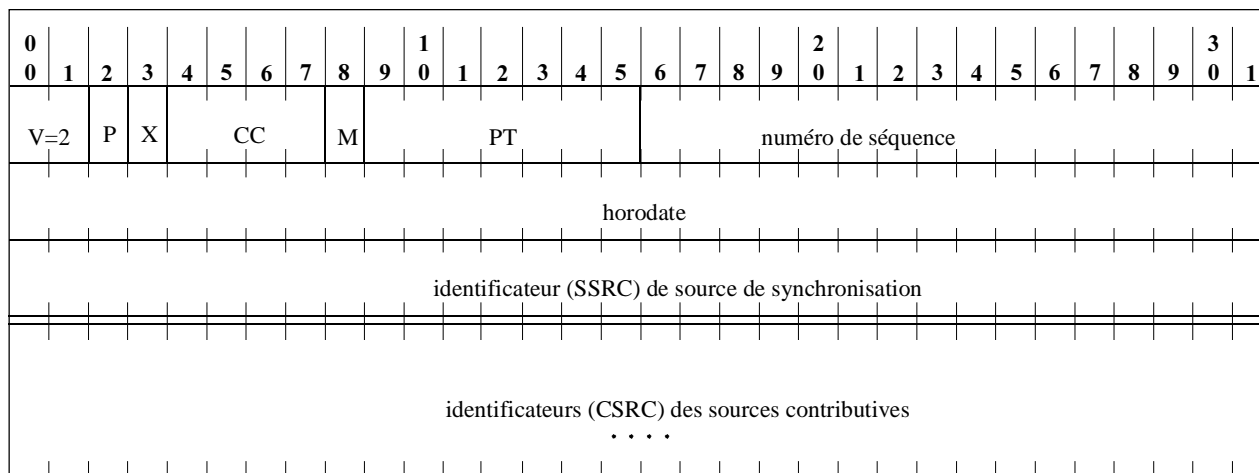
| 0<br>0 | 1 | 2 | 3 | 4 | 5 | 6 | 7 | 8 | 9 | 1<br>0 | 1 | 2 | 3 | 4 | 5 | 6 | 7 | 8 | 9 | 2<br>0 | 1 | 2 | 3 | 4 | 5 | 6 | 7 | 8 | 9 | 3<br>0 | 1 |
|---|---|---|---|---|---|---|---|---|---|---|---|---|---|---|---|---|---|---|---|---|---|---|---|---|---|---|---|---|---|---|---|

V=2 P X CC M PT numéro de séquence

horodate

identificateur (SSRC) de source de synchronisation

identificateurs (CSRC) des sources contributives
. . . .